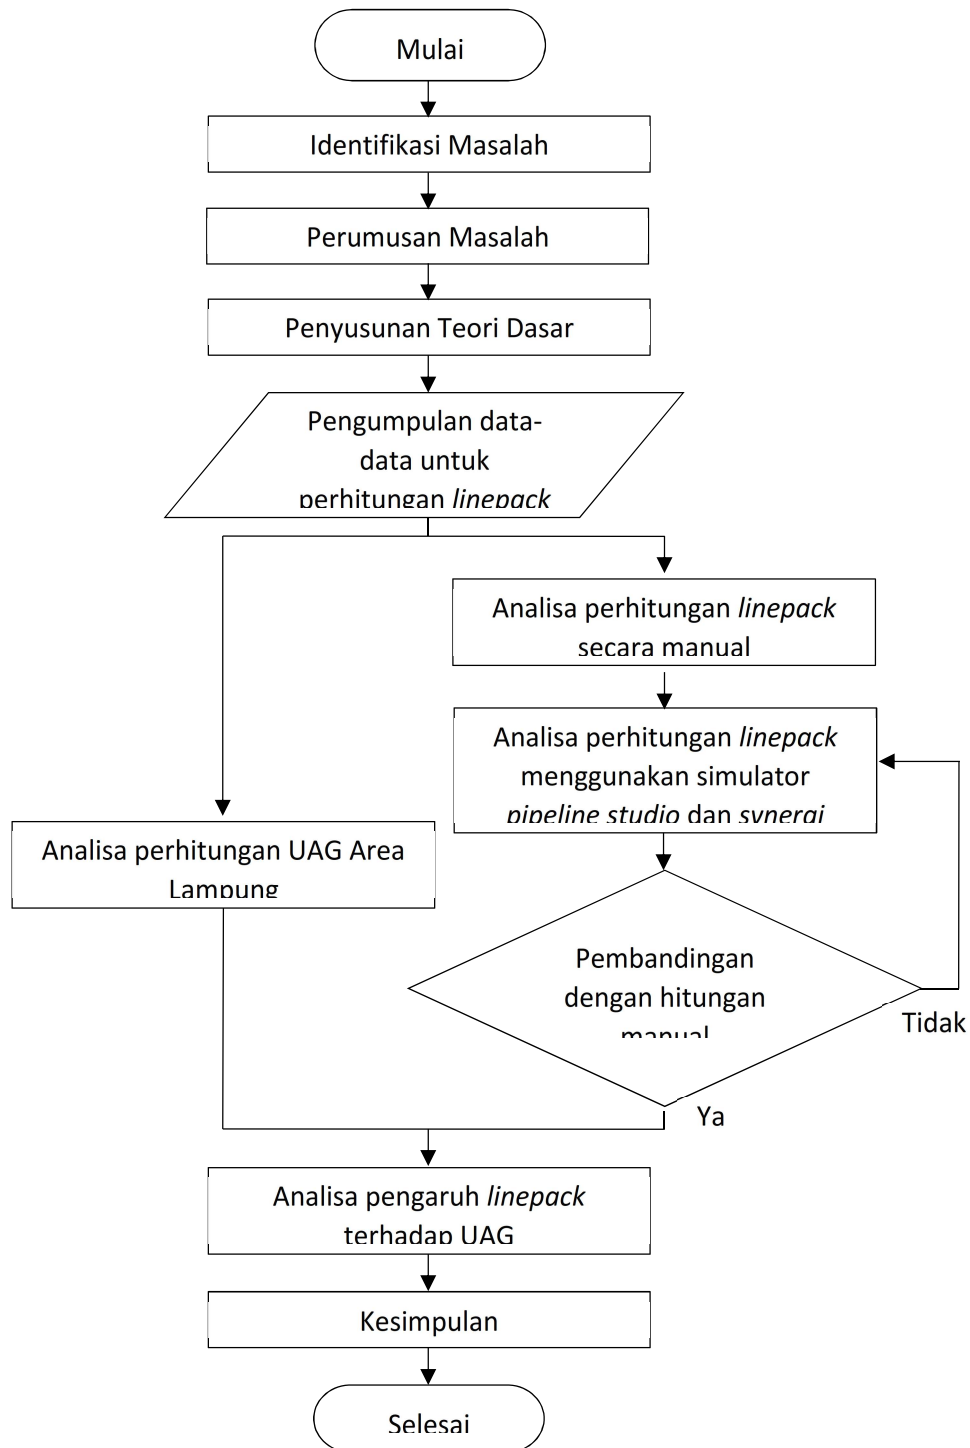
Mulai

Identifikasi Masalah

Perumusan Masalah

Penyusunan Teori Dasar

Pengumpulan data-data untuk perhitungan *linepack*

Analisa perhitungan *linepack* secara manual

Analisa perhitungan *linepack* menggunakan simulator *pipeline studio* dan *synergi*

Analisa perhitungan UAG Area Lampung

Pembandingan dengan hitungan manual

Tidak

Ya

Analisa pengaruh *linepack* terhadap UAG

Kesimpulan

Selesai